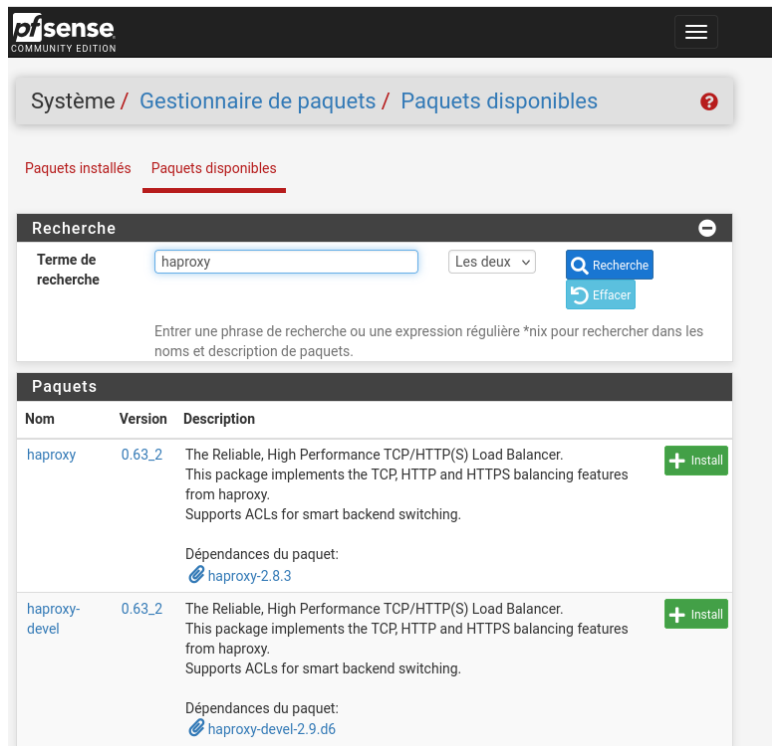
pfsense
COMMUNITY EDITION

Système / Gestionnaire de paquets / Paquets disponibles

Paquets installés Paquets disponibles

Recherche

Terme de recherche haproxy Les deux Recherche Effacer

Entrer une phrase de recherche ou une expression régulière *nix pour rechercher dans les noms et description de paquets.

Paquets

| Nom | Version | Description | |
|---|---|---|---|
| haproxy | 0.63_2 | The Reliable, High Performance TCP/HTTP(S) Load Balancer. This package implements the TCP, HTTP and HTTPS balancing features from haproxy. Supports ACLs for smart backend switching. Dépendances du paquet: haproxy-2.8.3 | Install |
| haproxy-devel | 0.63_2 | The Reliable, High Performance TCP/HTTP(S) Load Balancer. This package implements the TCP, HTTP and HTTPS balancing features from haproxy. Supports ACLs for smart backend switching. Dépendances du paquet: haproxy-devel-2.9.d6 | Install |